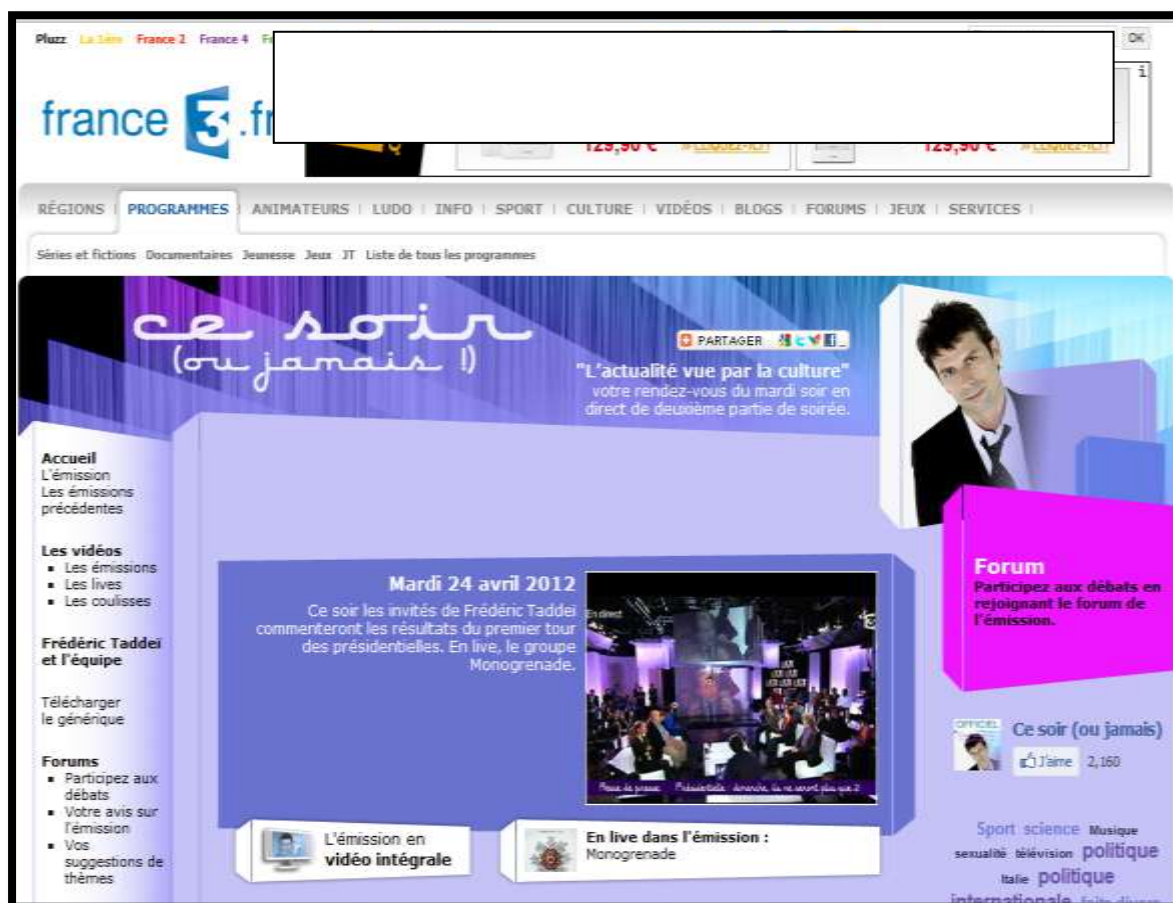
Pluzz La 1ère France 2 France 4 F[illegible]

OK

france 3 .fr

129,90 € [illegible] 129,90 € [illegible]

RÉGIONS | PROGRAMMES | ANIMATEURS | LUDO | INFO | SPORT | CULTURE | VIDÉOS | BLOGS | FORUMS | JEUX | SERVICES |

Séries et fictions Documentaires Jeunesse Jeux JT Liste de tous les programmes

ce soir (ou jamais !)

PARTAGER

"L'actualité vue par la culture" votre rendez-vous du mardi soir en direct de deuxième partie de soirée.

Accueil
L'émission
Les émissions précédentes

Les vidéos
- Les émissions
- Les lives
- Les coulisses

Frédéric Taddeï et l'équipe

Télécharger le générique

Forums
- Participez aux débats
- Votre avis sur l'émission
- Vos suggestions de thèmes

Mardi 24 avril 2012
Ce soir les invités de Frédéric Taddeï commenteront les résultats du premier tour des présidentielles. En live, le groupe Monogrenade.

En direct

Revue de presse Présidentielle : dimanche, ils ne seront plus que 2

Forum
Participez aux débats en rejoignant le forum de l'émission.

OFFICIEL
Ce soir (ou jamais)
J'aime 2,160

L'émission en vidéo intégrale

En live dans l'émission :
Monogrenade

Sport science Musique sexualité télévision politique Italie politique internationale faits divers